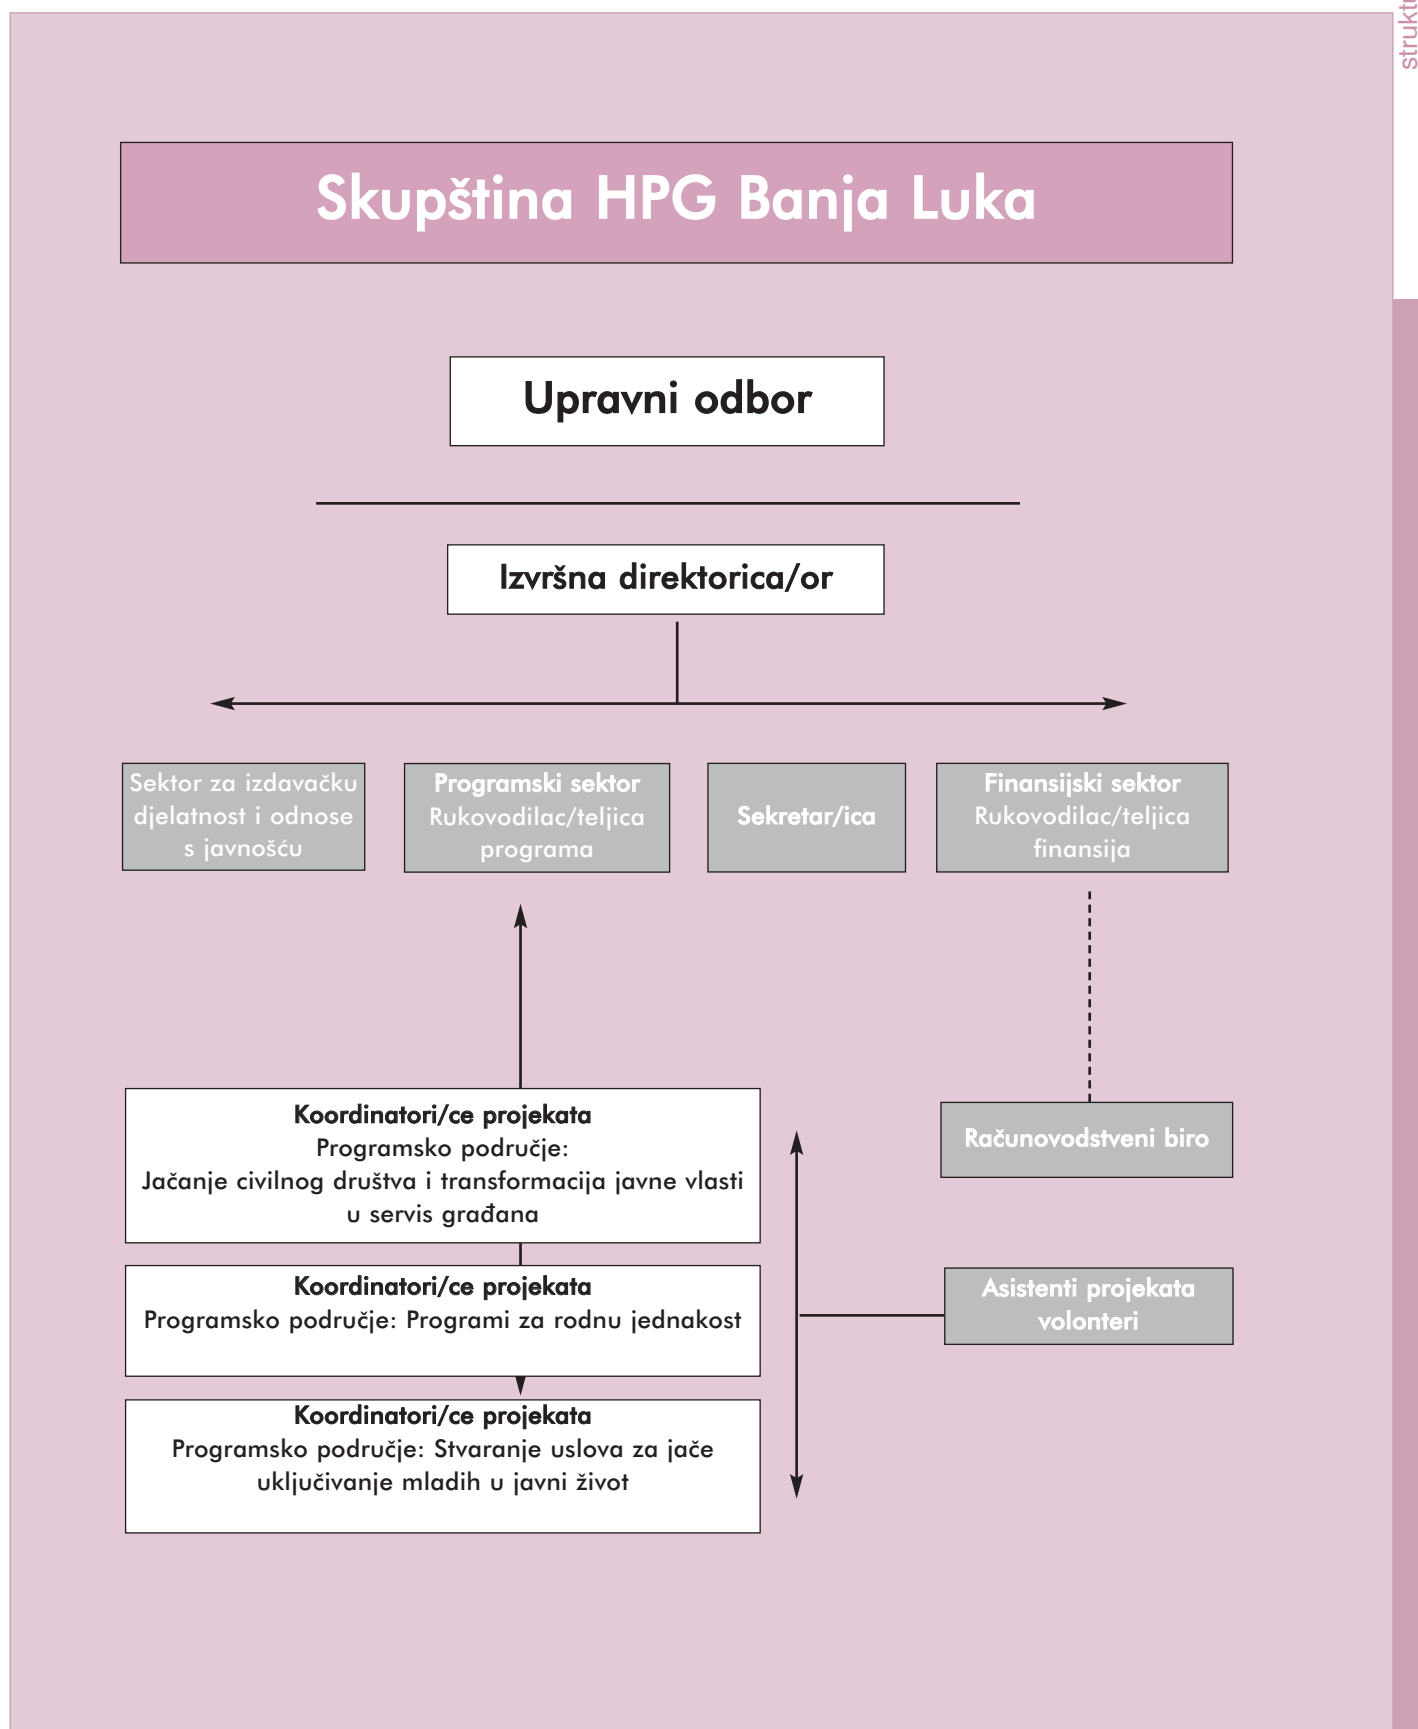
strukt

Skupština HPG Banja Luka

Upravni odbor

Izvršna direktorica/or

Sektor za izdavačku djelatnost i odnose s javnošću

Programski sektor
Rukovodilac/teljica programa

Sekretar/ica

Finansijski sektor
Rukovodilac/teljica finansija

Koordinatori/ce projekata
Programsko područje:
Jačanje civilnog društva i transformacija javne vlasti u servis građana

Računovodstveni biro

Koordinatori/ce projekata
Programsko područje: Programi za rodnu jednakost

Asistenti projekata volonteri

Koordinatori/ce projekata
Programsko područje: Stvaranje uslova za jače uključivanje mladih u javni život